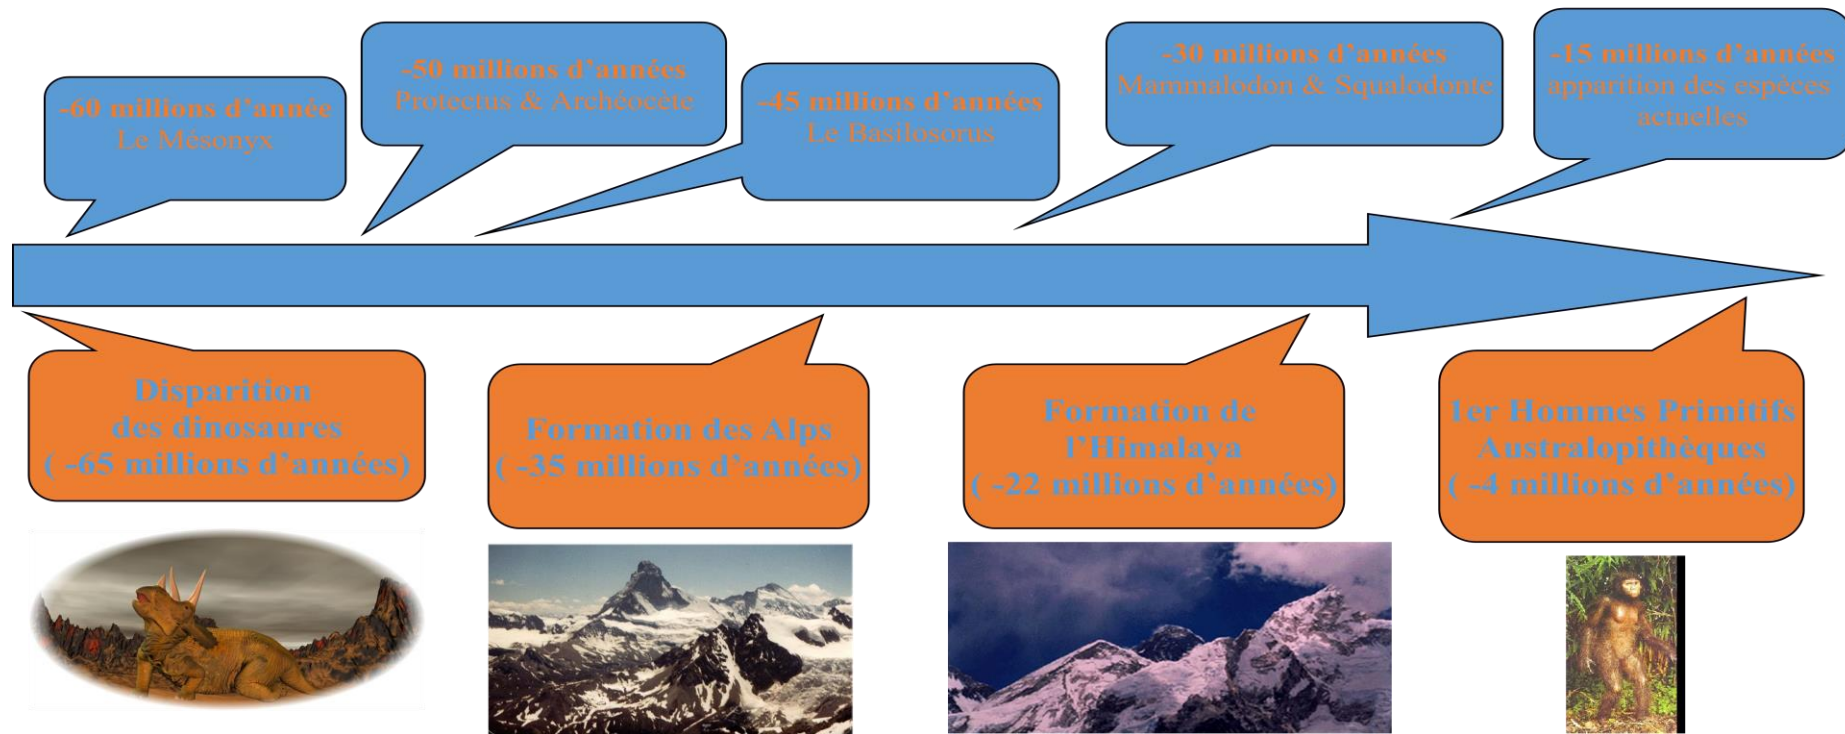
-60 millions d'année
Le Mésonyx

-50 millions d'années
Protectus & Archéocète

-45 millions d'années
Le Basilosorus

-30 millions d'années
Mammalodon & Squalodonte

-15 millions d'années
apparition des espèces actuelles

Disparition des dinosaures
( -65 millions d'années)

Formation des Alps
( -35 millions d'années)

Formation de l'Himalaya
( -22 millions d'années)

1er Hommes Primitifs
Australopithèques
( -4 millions d'années)